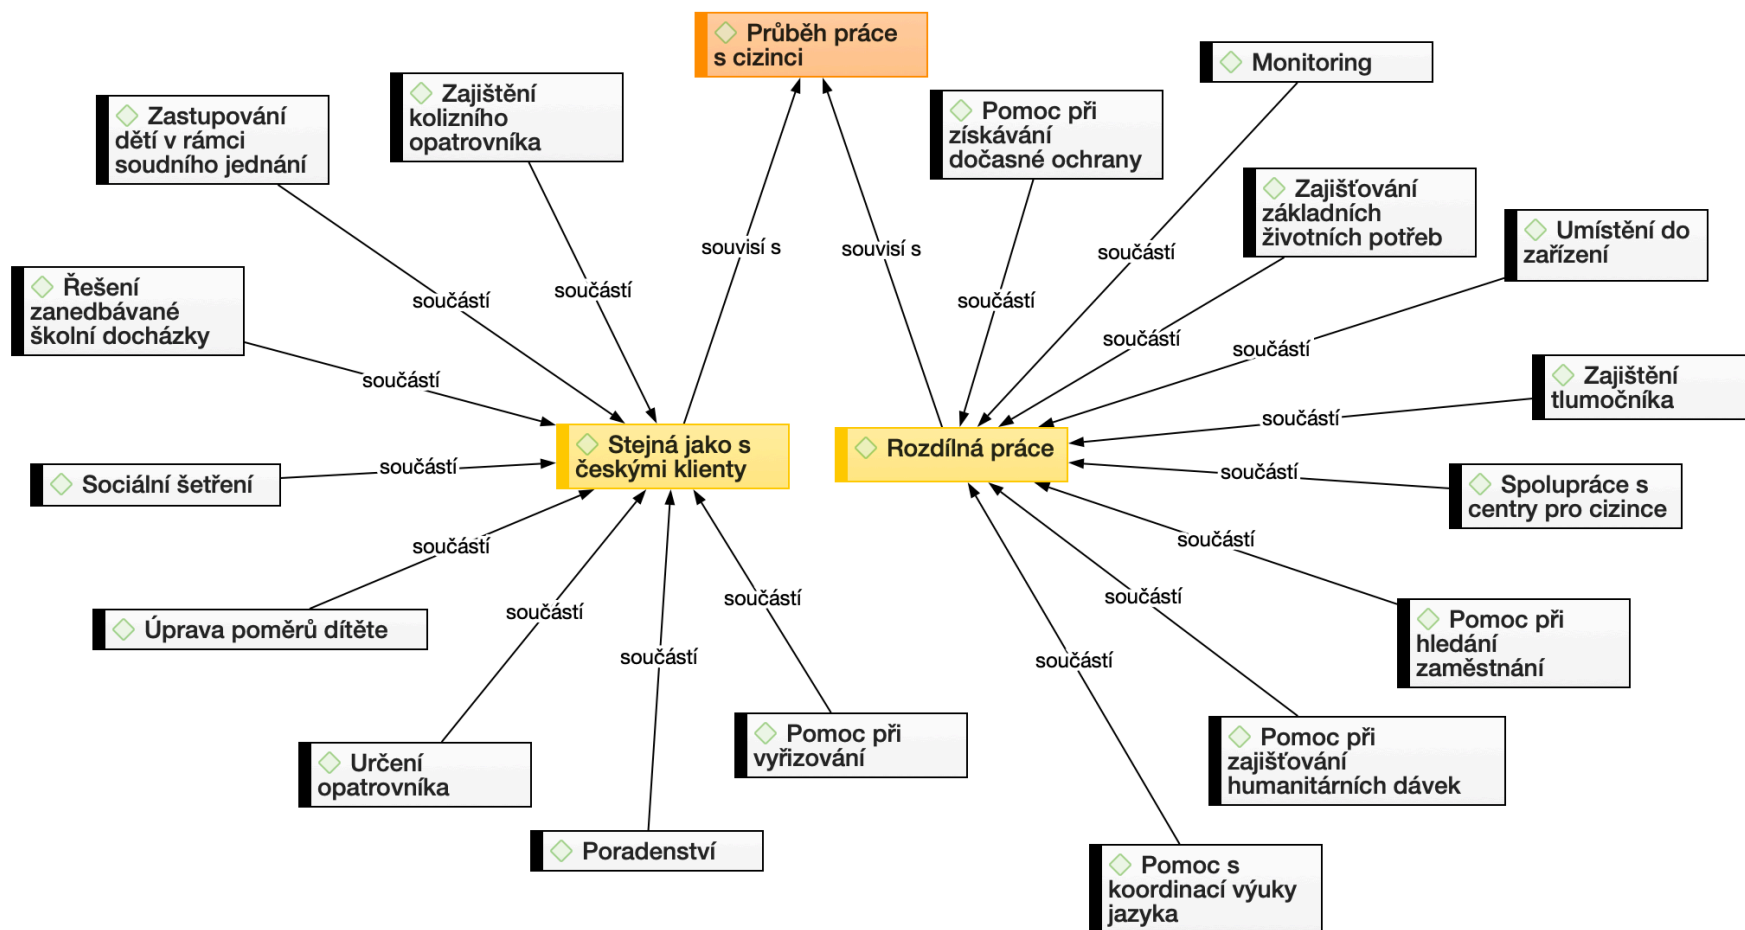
Průběh práce s cizinci

Zastupování dětí v rámci soudního jednání

Zajištění kolizního opatrovníka

Pomoc při získávání dočasné ochrany

Monitoring

Zajišťování základních životních potřeb

Umístění do zařízení

Řešení zanedbávané školní docházky

souvisí s

souvisí s

součástí

součástí

součástí

součástí

součástí

součástí

součástí

Zajištění tlumočníka

součástí

Sociální šetření

součástí

Stejná jako s českými klienty

Rozdílná práce

součástí

Spolupráce s centry pro cizince

součástí

součástí

Úprava poměrů dítěte

součástí

součástí

součástí

součástí

Pomoc při hledání zaměstnání

součástí

součástí

Pomoc při vyřizování

Pomoc při zajišťování humanitárních dávek

Určení opatrovníka

Poradenství

Pomoc s koordinací výuky jazyka